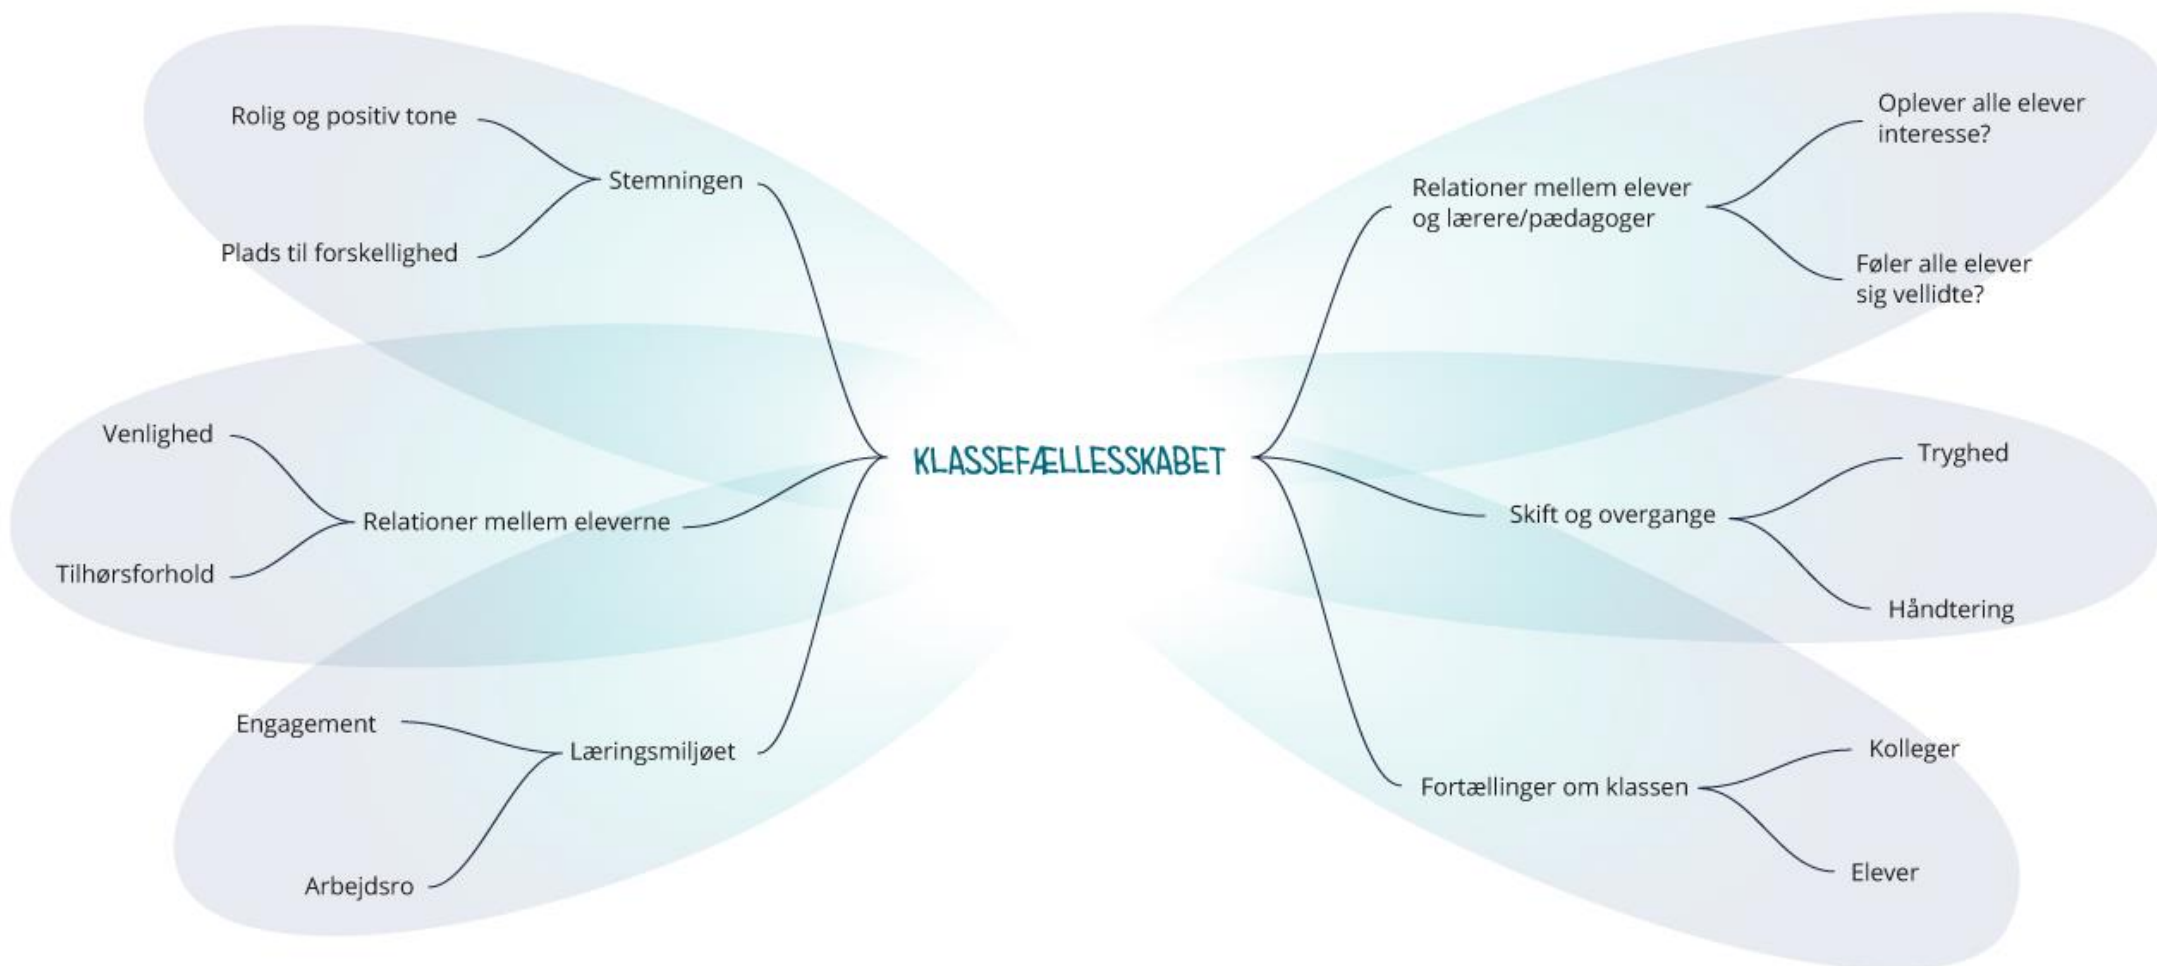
KLASSEFÆLLESSKABET

Stemningen
Rolig og positiv tone
Plads til forskellighed

Relationer mellem eleverne
Venlighed
Tilhørsforhold

Læringsmiljøet
Engagement
Arbejdsro

Relationer mellem elever og lærere/pædagoger
Oplever alle elever interesse?
Føler alle elever sig vellidte?

Skift og overgange
Tryghed
Håndtering

Fortællinger om klassen
Kolleger
Elever